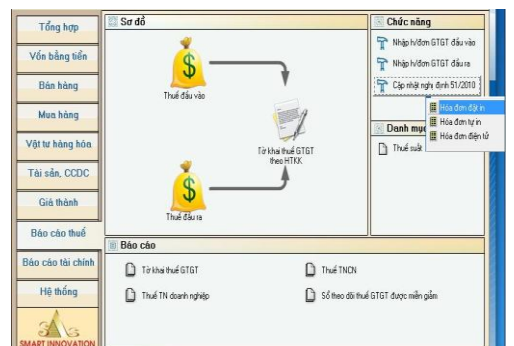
Tổng hợp
Vốn bằng tiền
Bán hàng
Mua hàng
Vật tư hàng hóa
Tài sản, CCDC
Giá thành
Báo cáo thuế
Báo cáo tài chính
Hệ thống
SMART INNOVATION

Sơ đồ

Thuế đầu vào

Tờ khai thuế GTGT theo HTKK

Thuế đầu ra

Chức năng
Nhập h/đơn GTGT đầu vào
Nhập h/đơn GTGT đầu ra
Cập nhật nghị định 51/2010

Hóa đơn đặt in
Hóa đơn tự in
Hóa đơn điện tử

Danh mục
Thuế suất

Báo cáo
Tờ khai thuế GTGT
Thuế TNCN
Thuế TN doanh nghiệp
Sổ theo dõi thuế GTGT được miễn giảm